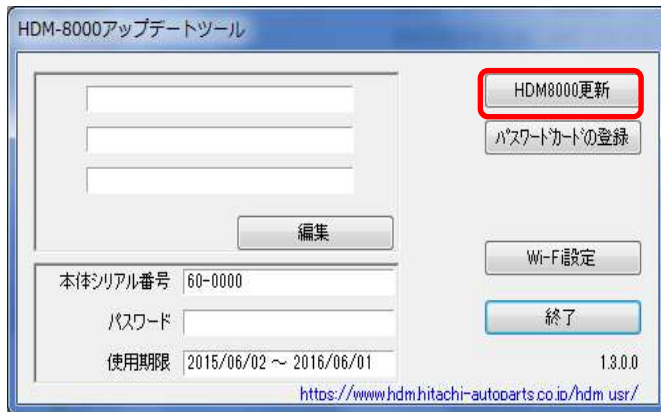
HDM-8000アップデートツール

編集

本体シリアル番号 60-0000

パスワード

使用期限 2015/06/02 ~ 2016/06/01

HDM8000更新

パスワードカードの登録

Wi-Fi設定

終了

1.3.0.0

https://www.hdm.hitachi-autoparts.co.jp/hdm_usr/